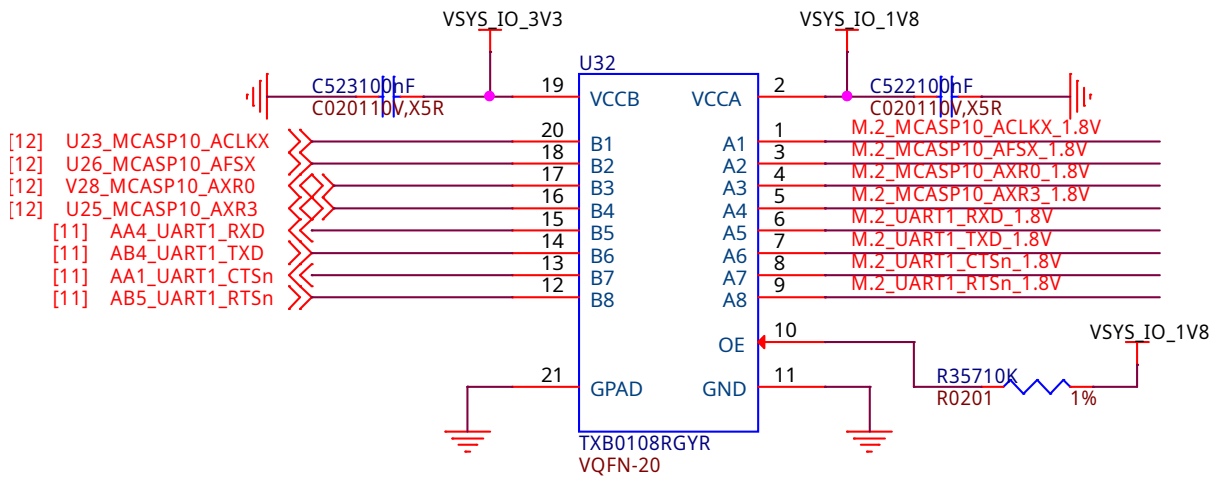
VSYS_IO_3V3

VSYS_IO_1V8

U32

C523 100nF
C0201 10V,X5R

19 VCCB

VCCA 2

C522 100nF
C0201 10V,X5R

[12] U23_MCASP10_ACLKX 20 B1
[12] U26_MCASP10_AFSX 18 B2
[12] V28_MCASP10_AXR0 17 B3
[12] U25_MCASP10_AXR3 16 B4
[11] AA4_UART1_RXD 15 B5
[11] AB4_UART1_TXD 14 B6
[11] AA1_UART1_CTSn 13 B7
[11] AB5_UART1_RTSn 12 B8

A1 1 M.2_MCASP10_ACLKX_1.8V
A2 3 M.2_MCASP10_AFSX_1.8V
A3 4 M.2_MCASP10_AXR0_1.8V
A4 5 M.2_MCASP10_AXR3_1.8V
A5 6 M.2_UART1_RXD_1.8V
A6 7 M.2_UART1_TXD_1.8V
A7 8 M.2_UART1_CTSn_1.8V
A8 9 M.2_UART1_RTSn_1.8V

OE 10

VSYS_IO_1V8

21 GPAD

GND 11

R357 10K
R0201 1%

TXB0108RGYR
VQFN-20